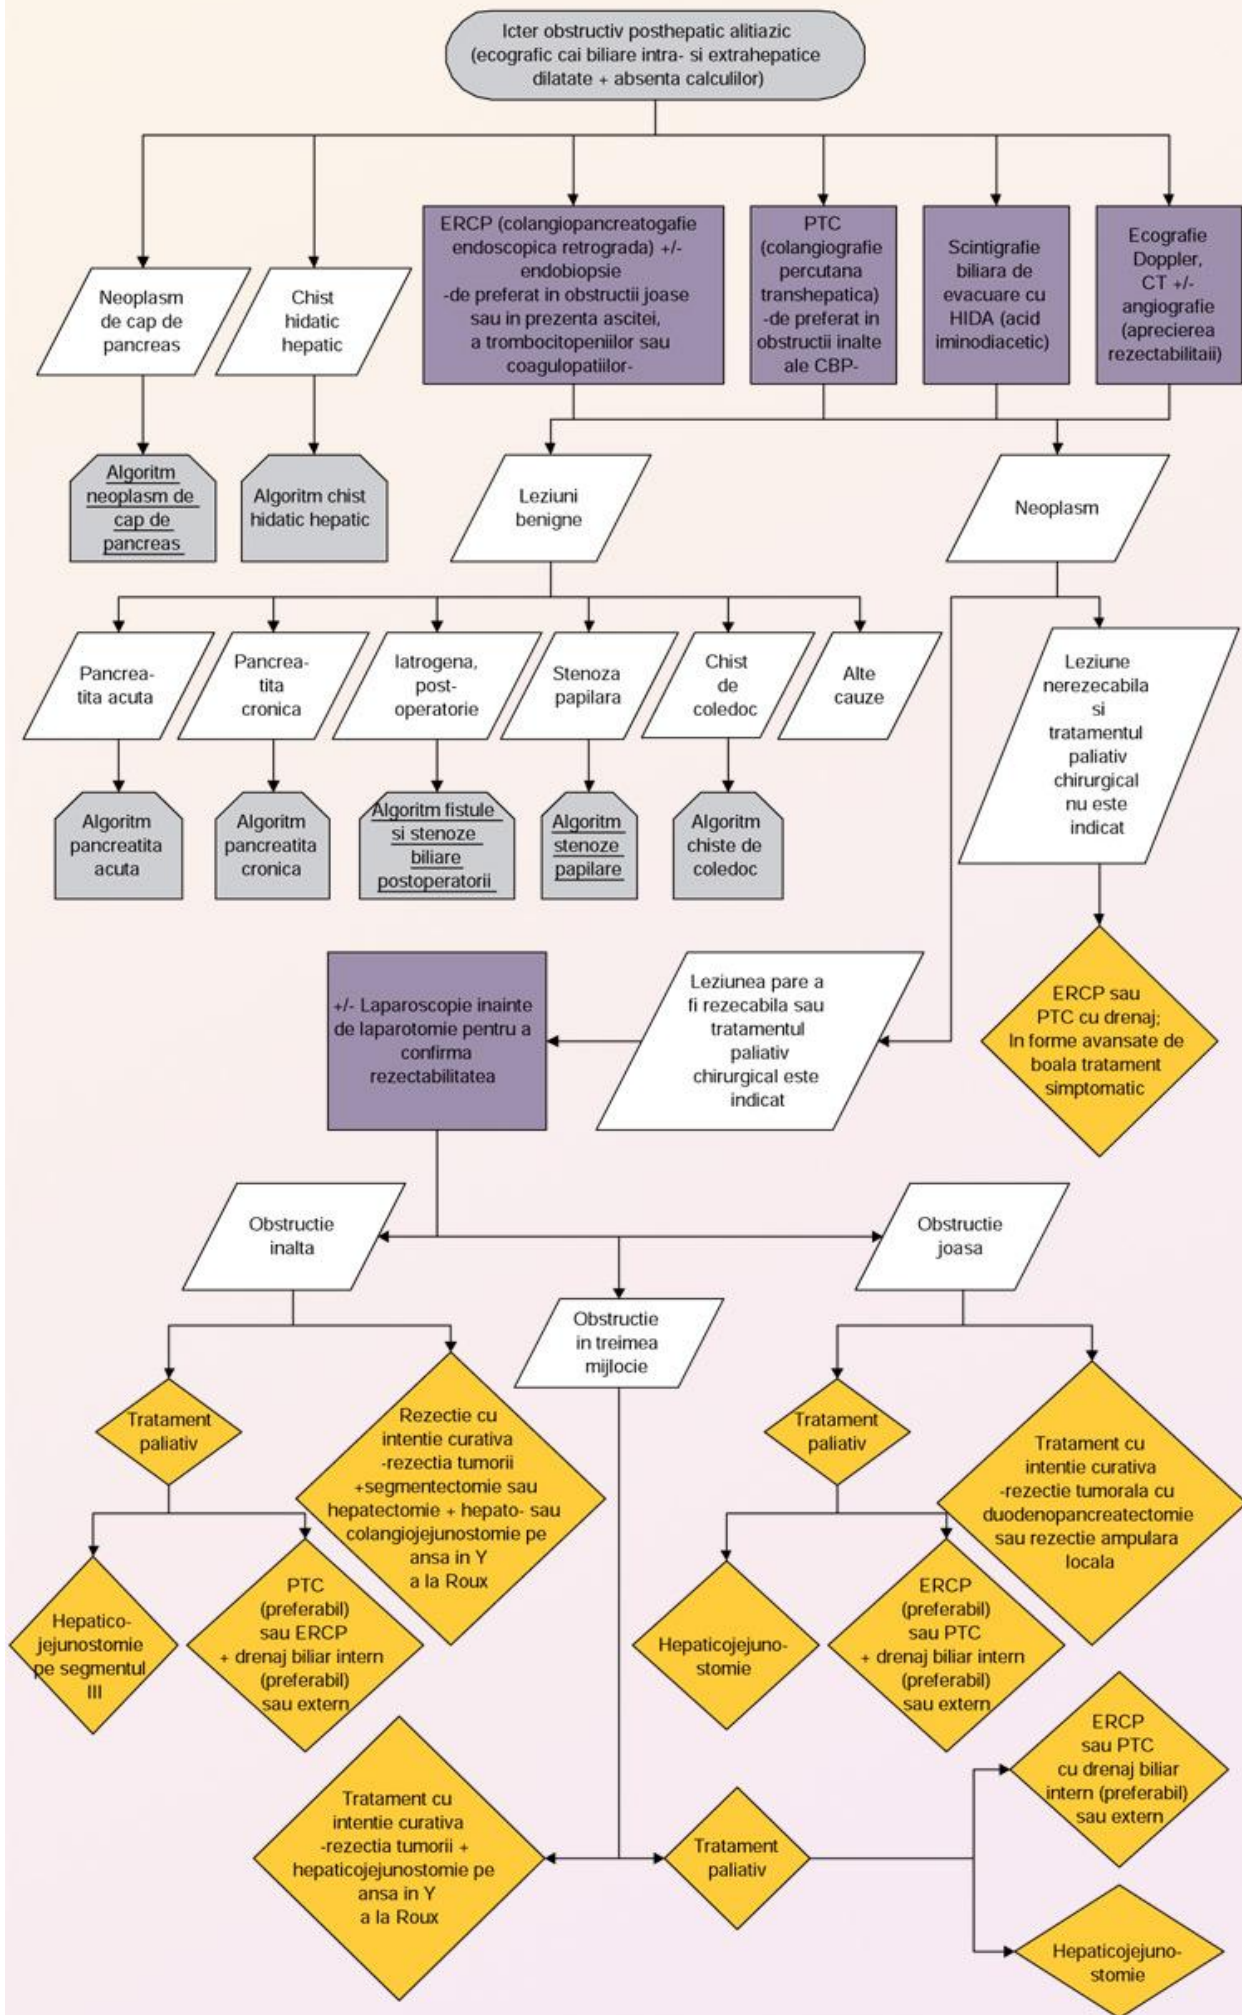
Icter obstructiv posthepatic alitiazic (ecografic cai biliare intra- si extrahepatice dilatate + absenta calculilor)

Neoplasm de cap de pancreas

Chist hidatic hepatic

ERCP (colangiopancreatografie endoscopica retrograda) +/- endobiopsie -de preferat in obstructii joase sau in prezenta ascitei, a trombocitopeniilor sau coagulopatiilor-

PTC (colangiografie percutana transhepatica) -de preferat in obstructii inalte ale CBP-

Scintigrafie biliara de evacuare cu HIDA (acid iminodiacetic)

Ecografie Doppler, CT +/- angiografie (aprecierea rezectabilitaii)

Algoritm neoplasm de cap de pancreas

Algoritm chist hidatic hepatic

Leziuni benigne

Neoplasm

Pancreatita acuta

Pancreatita cronica

Iatrogena, post-operatorie

Stenoza papilara

Chist de coledoc

Alte cauze

Leziune nerezecabila si tratamentul paliativ chirurgical nu este indicat

Algoritm pancreatita acuta

Algoritm pancreatita cronica

Algoritm fistule si stenoze biliare postoperatorii

Algoritm stenoze papilare

Algoritm chiste de coledoc

+/- Laparoscopie inainte de laparotomie pentru a confirma rezectabilitatea

Leziunea pare a fi rezecabila sau tratamentul paliativ chirurgical este indicat

ERCP sau PTC cu drenaj; In forme avansate de boala tratament simptomatic

Obstructie inalta

Obstructie joasa

Obstructie in treimea mijlocie

Tratament paliativ

Rezectie cu intentie curativa -rezectia tumorii +segmentectomie sau hepatectomie + hepato- sau colangiojejunostomie pe ansa in Y a la Roux

Tratament paliativ

Tratament cu intentie curativa -rezectie tumorala cu duodenopancreatectomie sau rezectie ampulara locala

Hepatico-jejunostomie pe segmentul III

PTC (preferabil) sau ERCP + drenaj biliar intern (preferabil) sau extern

Hepaticojejunostomie

ERCP (preferabil) sau PTC + drenaj biliar intern (preferabil) sau extern

ERCP sau PTC cu drenaj biliar intern (preferabil) sau extern

Tratament cu intentie curativa -rezectia tumorii + hepaticojejunostomie pe ansa in Y a la Roux

Tratament paliativ

Hepaticojejunostomie